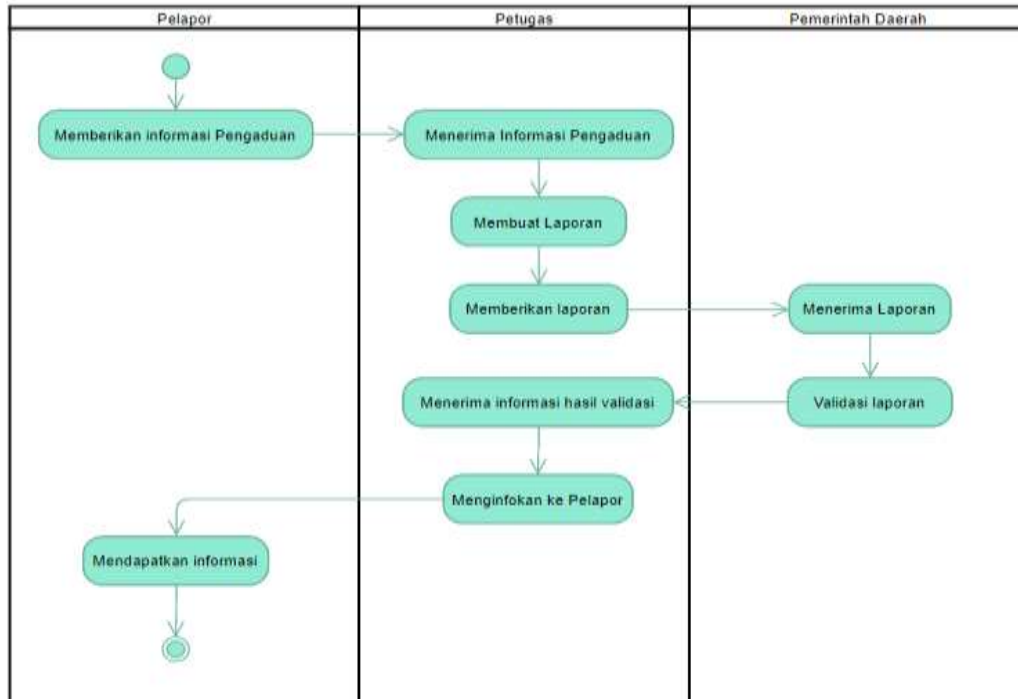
Pelapor

Petugas

Pemerintah Daerah

Memberikan informasi Pengaduan

Menerima Informasi Pengaduan

Membuat Laporan

Memberikan laporan

Menerima Laporan

Validasi laporan

Menerima informasi hasil validasi

Menginfokan ke Pelapor

Mendapatkan informasi